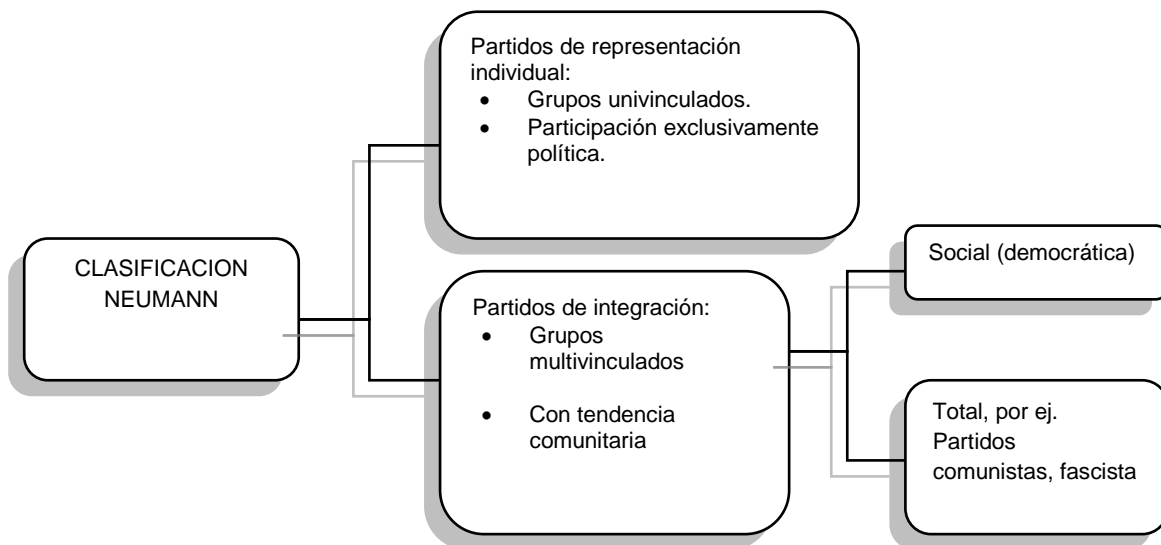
CLASIFICACION NEUMANN

Partidos de representación individual:
- Grupos univinculados.
- Participación exclusivamente política.

Partidos de integración:
- Grupos multivinculados
- Con tendencia comunitaria

Social (democrática)

Total, por ej. Partidos comunistas, fascista